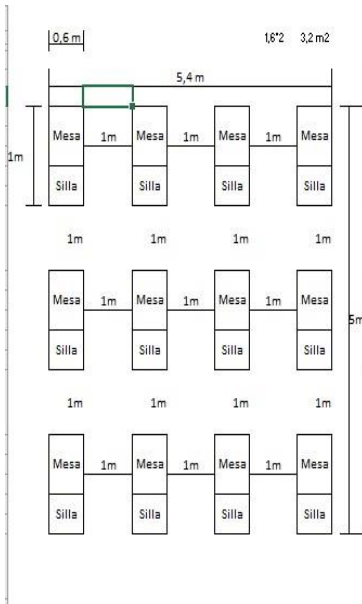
0,6 m

1,6*2 3,2 m2

5,4 m

1m

Mesa 1m Mesa 1m Mesa 1m Mesa

Silla Silla Silla Silla

1m 1m 1m 1m

Mesa 1m Mesa 1m Mesa 1m Mesa

Silla Silla Silla Silla

5m

1m 1m 1m 1m

Mesa 1m Mesa 1m Mesa 1m Mesa

Silla Silla Silla Silla